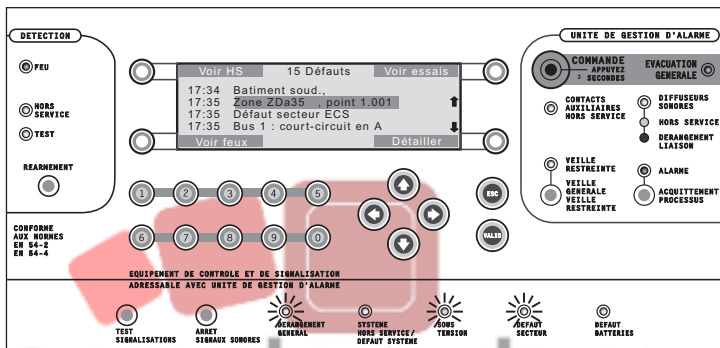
DETECTION

FEU

HORS SERVICE

TEST

REARMEMENT

CONFORME AUX NORMES EN 54-2 EN 54-4

Voir HS 15 Défauts Voir essais
17:34 Batiment soud.,
17:35 Zone ZDa35 , point 1.001
17:35 Défaut secteur ECS
17:35 Bus 1 : court-circuit en A
Voir feux Détailler

1 2 3 4 5
6 7 8 9 0

ESC

VALID

EQUIPEMENT DE CONTROLE ET DE SIGNALISATION ADRESSABLE AVEC UNITE DE GESTION D'ALARME

UNITE DE GESTION D'ALARME

COMMANDE APPUYEZ 3 SECONDES

EVACUATION GENERALE

CONTACTS AUXILIAIRES HORS SERVICE

DIFFUSEURS SONORES

HORS SERVICE

DERANGEMENT LIAISON

VEILLE RESTREINTE

VEILLE AUXILIAIRE VEILLE RESTREINTE

ALARME

ACQUITTEMENT PROCESSUS

TEST SIGNALISATIONS

ARRET SIGNAUX SONORES

DERANGEMENT GENERAL

SYSTEME HORS SERVICE/ DEFAUT SYSTEME

SOUS TENSION

DEFAUT SECTEUR

DEFAUT BATTERIES